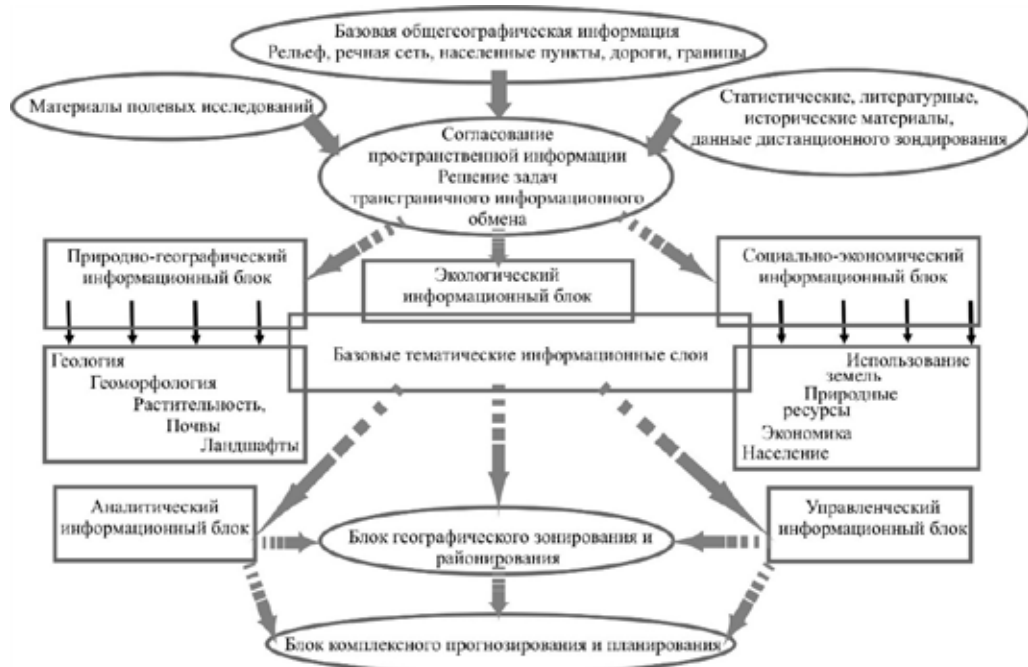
Базовая общегеографическая информация
Рельеф, речная сеть, населенные пункты, дороги, границы

Материалы полевых иследований

Статистические, литературные, исторические материалы, данные дистанционного зондирования

Согласование пространственной информации
Решение задач трансграничного информационного обмена

Природно-географический информационный блок

Экологический информационный блок

Социально-экономический информационный блок

Базовые тематические информационные слои

Геология
Геоморфология
Растительность,
Почвы
Ландшафты

Использование земель
Природные ресурсы
Экономика
Население

Аналитический информационный блок

Блок географического зонирования и районирования

Управленческий информационный блок

Блок комплексного прогнозирования и планирования